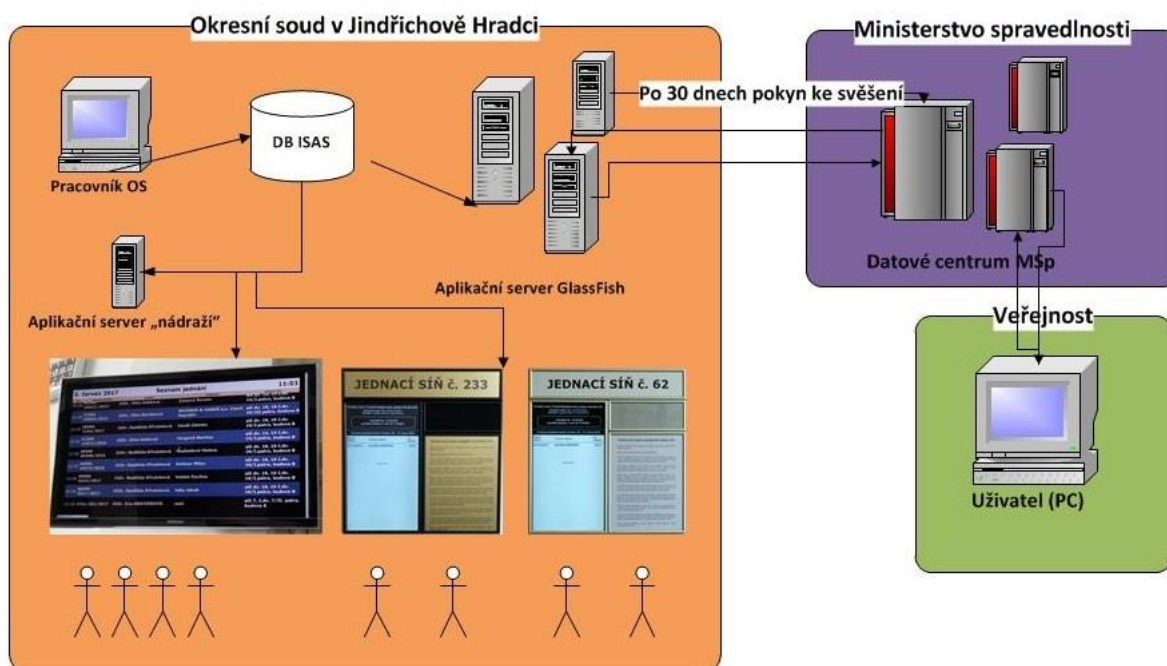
Okresní soud v Jindřichově Hradci

Pracovník OS

DB ISAS

Po 30 dnech pokyn ke svěšení

Aplikační server GlassFish

Aplikační server „nádraží"

5. červen 2017

Seznam jednání

11:03

JEDNACÍ SÍŇ č. 233

JEDNACÍ SÍŇ č. 62

Ministerstvo spravedlnosti

Datové centrum MSp

Veřejnost

Uživatel (PC)